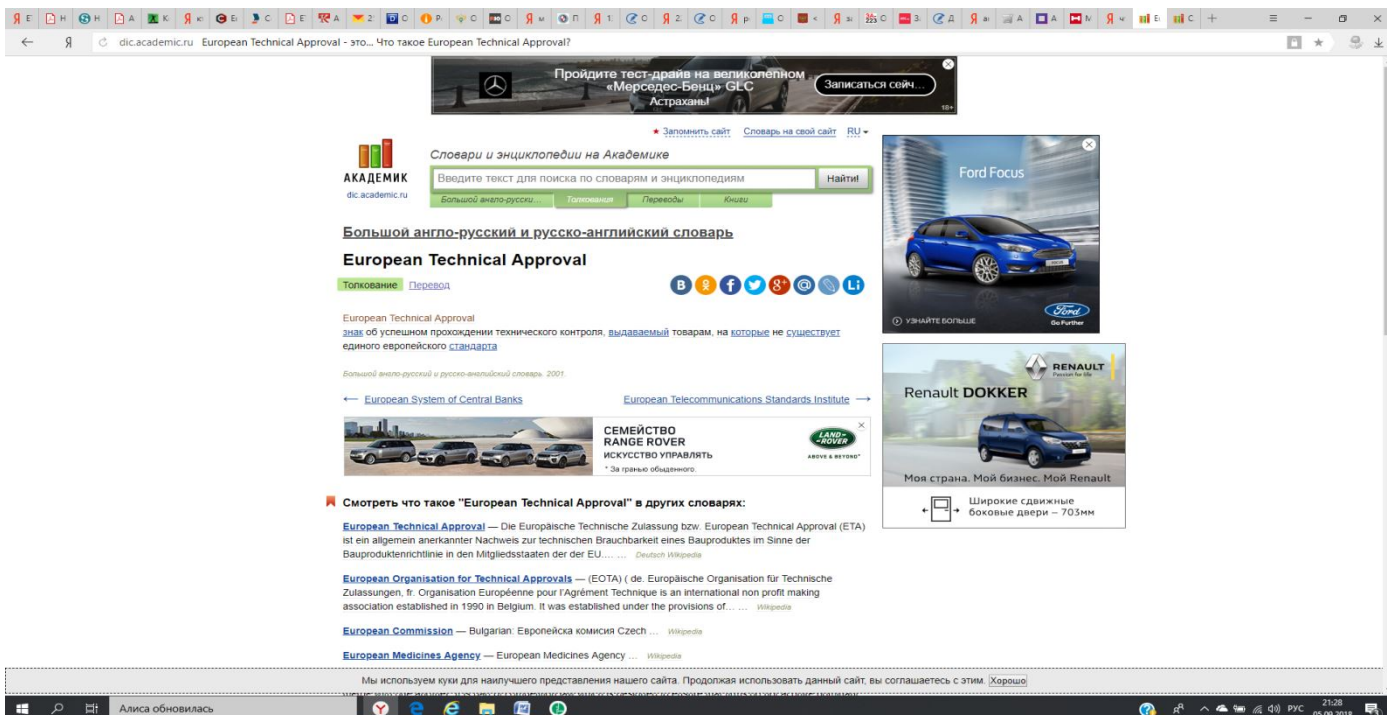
dic.academic.ru European Technical Approval - это... Что такое European Technical Approval?

Пройдите тест-драйв на великолепном «Мерседес-Бенц» GLC Астрахань!
Записаться сейч...
18+

★ Запомнить сайт Словарь на свой сайт RU

АКАДЕМИК
dic.academic.ru

Словари и энциклопедии на Академике
Введите текст для поиска по словарям и энциклопедиям
Найти!
Большой англо-русски... Толкования Переводы Книги

Большой англо-русский и русско-английский словарь

European Technical Approval

Толкование Перевод

European Technical Approval
знак об успешном прохождении технического контроля, выдаваемый товарам, на которые не существует единого европейского стандарта

Большой англо-русский и русско-английский словарь. 2001.

← European System of Central Banks
European Telecommunications Standards Institute →

СЕМЕЙСТВО RANGE ROVER
ИСКУССТВО УПРАВЛЯТЬ
* За гранью обыденного.
LAND ROVER
ABOVE & BEYOND

Смотреть что такое "European Technical Approval" в других словарях:

European Technical Approval — Die Europäische Technische Zulassung bzw. European Technical Approval (ETA) ist ein allgemein anerkannter Nachweis zur technischen Brauchbarkeit eines Bauproduktes im Sinne der Bauproduktenrichtlinie in den Mitgliedstaaten der der EU.... ... Deutsch Wikipedia

European Organisation for Technical Approvals — (EOTA) ( de. Europäische Organisation für Technische Zulassungen, fr. Organisation Européenne pour l'Agrément Technique is an international non profit making association established in 1990 in Belgium. It was established under the provisions of... ... Wikipedia

European Commission — Bulgarian: Европейска комисия Czech ... Wikipedia

European Medicines Agency — European Medicines Agency ... Wikipedia

Ford Focus
УЗНАЙТЕ БОЛЬШЕ
Ford
Go Further

RENAULT
Passion for life
Renault DOKKER
Моя страна. Мой бизнес. Мой Renault
Широкие сдвижные боковые двери – 703мм

Мы используем куки для наилучшего представления нашего сайта. Продолжая использовать данный сайт, вы соглашаетесь с этим. Хорошо

Алиса обновилась
РУС 21:28 05.09.2018